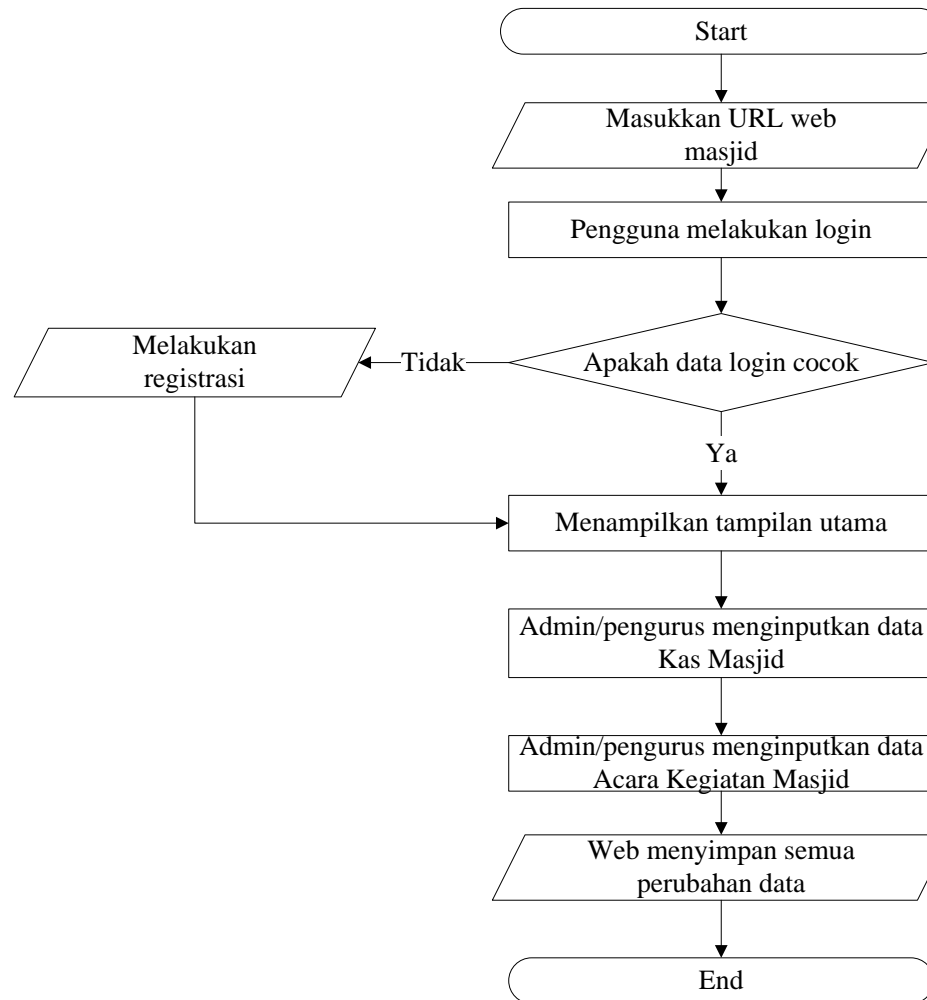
Start

Masukkan URL web masjid

Pengguna melakukan login

Melakukan registrasi

Tidak

Apakah data login cocok

Ya

Menampilkan tampilan utama

Admin/pengurus menginputkan data Kas Masjid

Admin/pengurus menginputkan data Acara Kegiatan Masjid

Web menyimpan semua perubahan data

End